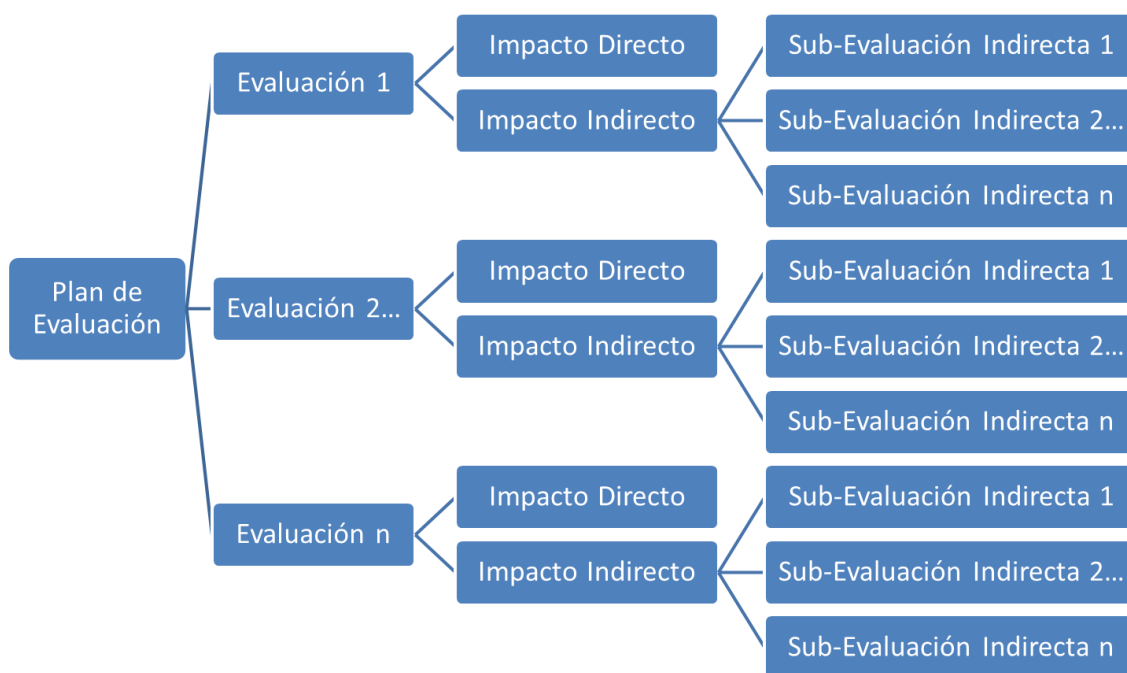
Plan de Evaluación

Evaluación 1

Impacto Directo

Impacto Indirecto

Sub-Evaluación Indirecta 1

Sub-Evaluación Indirecta 2...

Sub-Evaluación Indirecta n

Evaluación 2...

Impacto Directo

Impacto Indirecto

Sub-Evaluación Indirecta 1

Sub-Evaluación Indirecta 2...

Sub-Evaluación Indirecta n

Evaluación n

Impacto Directo

Impacto Indirecto

Sub-Evaluación Indirecta 1

Sub-Evaluación Indirecta 2...

Sub-Evaluación Indirecta n